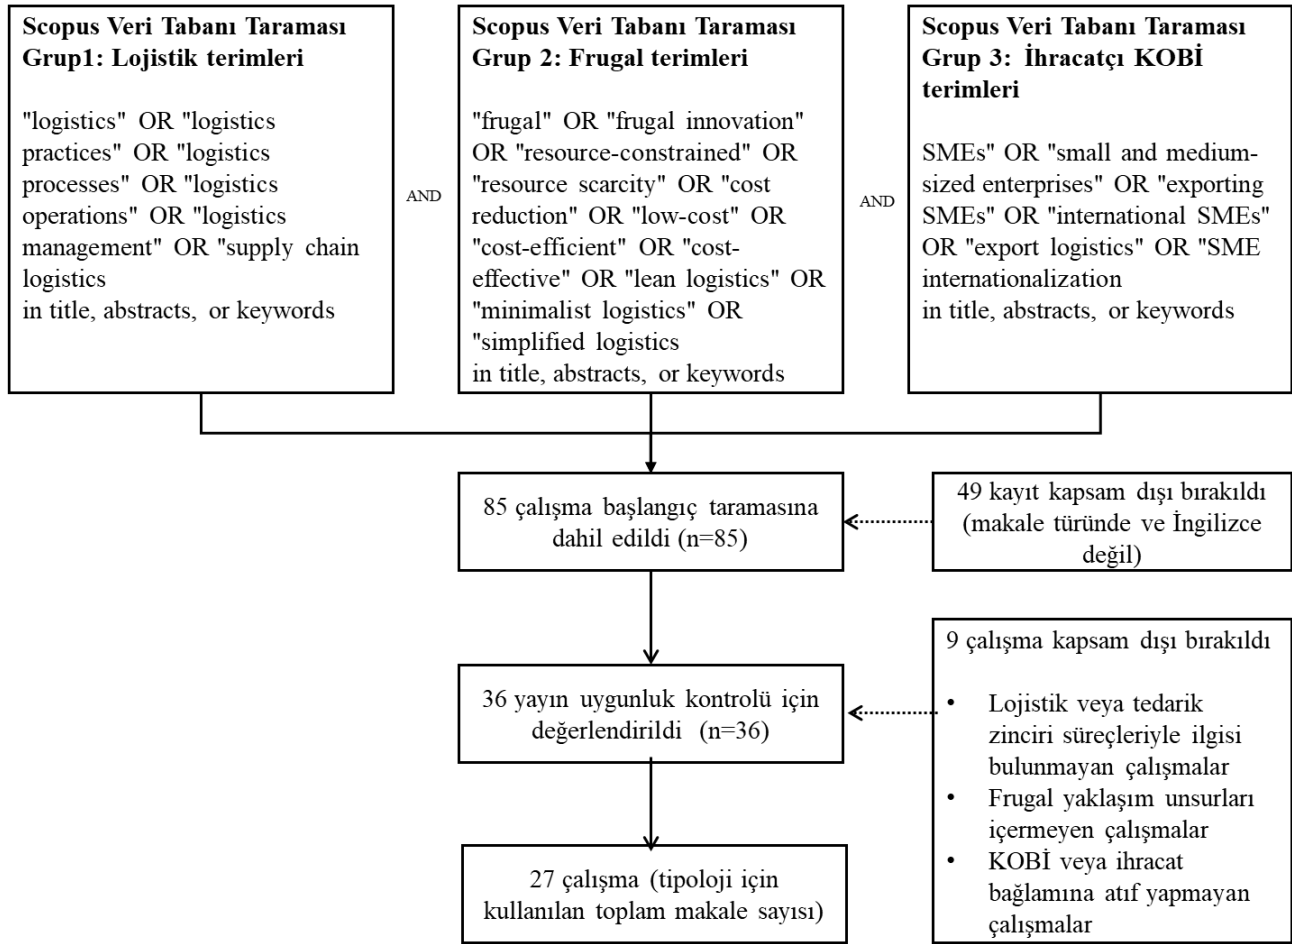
**Scopus Veri Tabanı Taraması Grup1: Lojistik terimleri**

"logistics" OR "logistics practices" OR "logistics processes" OR "logistics operations" OR "logistics management" OR "supply chain logistics
in title, abstracts, or keywords

AND

**Scopus Veri Tabanı Taraması Grup 2: Frugal terimleri**

"frugal" OR "frugal innovation" OR "resource-constrained" OR "resource scarcity" OR "cost reduction" OR "low-cost" OR "cost-efficient" OR "cost-effective" OR "lean logistics" OR "minimalist logistics" OR "simplified logistics
in title, abstracts, or keywords

AND

**Scopus Veri Tabanı Taraması Grup 3: İhracatçı KOBİ terimleri**

SMEs" OR "small and medium-sized enterprises" OR "exporting SMEs" OR "international SMEs" OR "export logistics" OR "SME internationalization
in title, abstracts, or keywords

85 çalışma başlangıç taramasına dahil edildi (n=85)

49 kayıt kapsam dışı bırakıldı (makale türünde ve İngilizce değil)

36 yayın uygunluk kontrolü için değerlendirildi (n=36)

9 çalışma kapsam dışı bırakıldı

- Lojistik veya tedarik zinciri süreçleriyle ilgisi bulunmayan çalışmalar
- Frugal yaklaşım unsurları içermeyen çalışmalar
- KOBİ veya ihracat bağlamına atıf yapmayan çalışmalar

27 çalışma (tipoloji için kullanılan toplam makale sayısı)